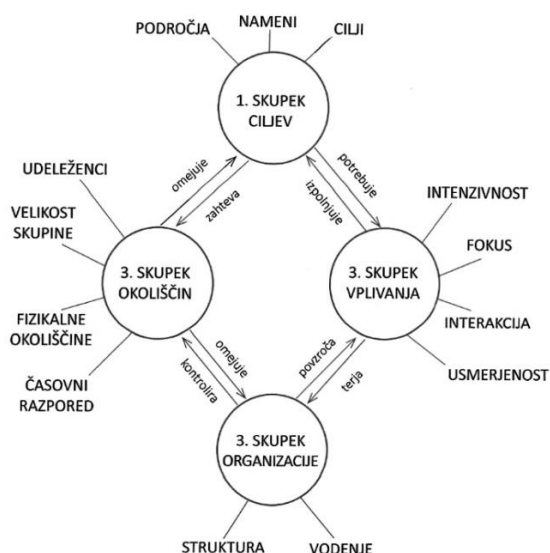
PODROČJA
NAMENI
CILJI

1. SKUPEK CILJEV

omejuje
zahteva
potrebuje
izpolnjuje

UDELEŽENCI
VELIKOST SKUPINE
FIZIKALNE OKOLIŠČINE
ČASOVNI RAZPORED

3. SKUPEK OKOLIŠČIN

3. SKUPEK VPLIVANJA

INTENZIVNOST
FOKUS
INTERAKCIJA
USMERJENOST

omejuje
kontrolira
povzroča
terja

3. SKUPEK ORGANIZACIJE

STRUKTURA
VODENJE